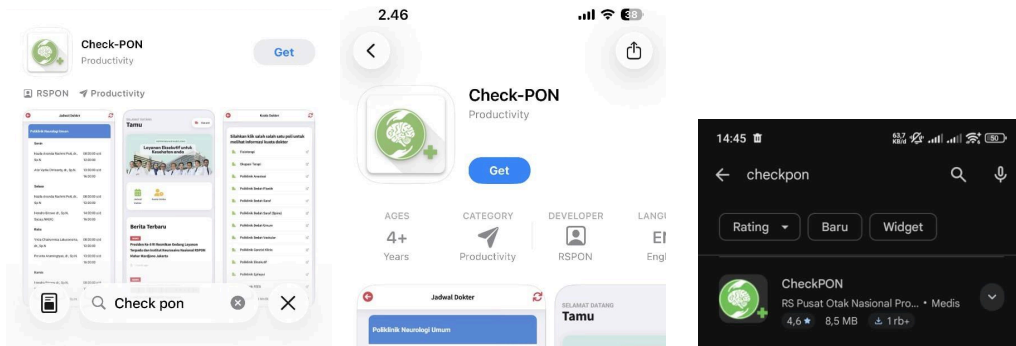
Check-PON
Productivity
Get

RSPON Productivity

Jadwal Dokter
Poliklinik Neurologi Umum
Tamu
Layanan Elektronik untuk Kesehatan anda
Berita Terbaru
Kuota Dokter
Silahkan klik salah satu poli untuk melihat informasi kuota dokter

Check pon

2.46
38

Check-PON
Productivity
Get

AGES
4+
Years

CATEGORY
Productivity

DEVELOPER
RSPON

LANGU
El
Engl

Jadwal Dokter
Poliklinik Neurologi Umum
SELAMAT DATANG
Tamu

14:45
63,7 KB/d
50

checkpon

Rating
Baru
Widget

CheckPON
RS Pusat Otak Nasional Pro... • Medis
4,6★ 8,5 MB 1 rb+